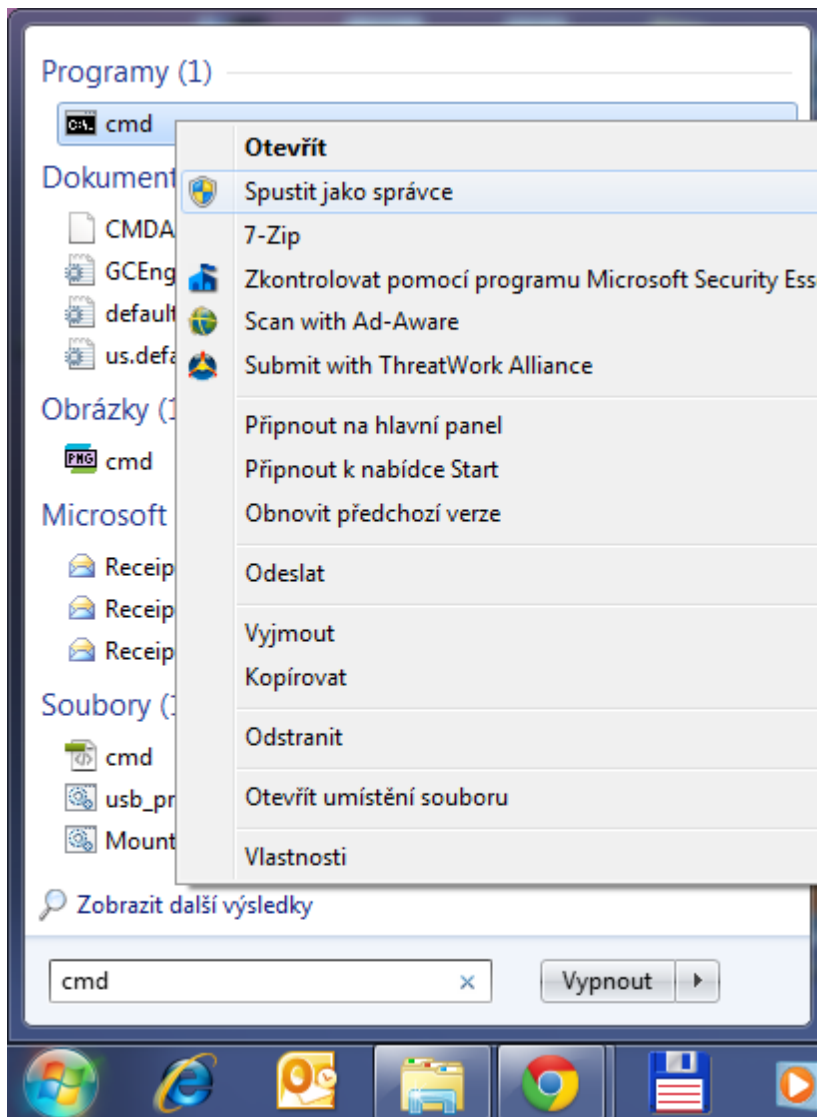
Programy (1)

cmd

Dokument

CMDA

GCEng

default

us.defa

Obrázky (1

cmd

Microsoft

Receip

Receip

Receip

Soubory (1

cmd

usb_pr

Mount

Zobrazit další výsledky

Otevřít

Spustit jako správce

7-Zip

Zkontrolovat pomocí programu Microsoft Security Ess

Scan with Ad-Aware

Submit with ThreatWork Alliance

Připnout na hlavní panel

Připnout k nabídce Start

Obnovit předchozí verze

Odeslat

Vyjmout

Kopírovat

Odstranit

Otevřít umístění souboru

Vlastnosti

cmd

×

Vypnout